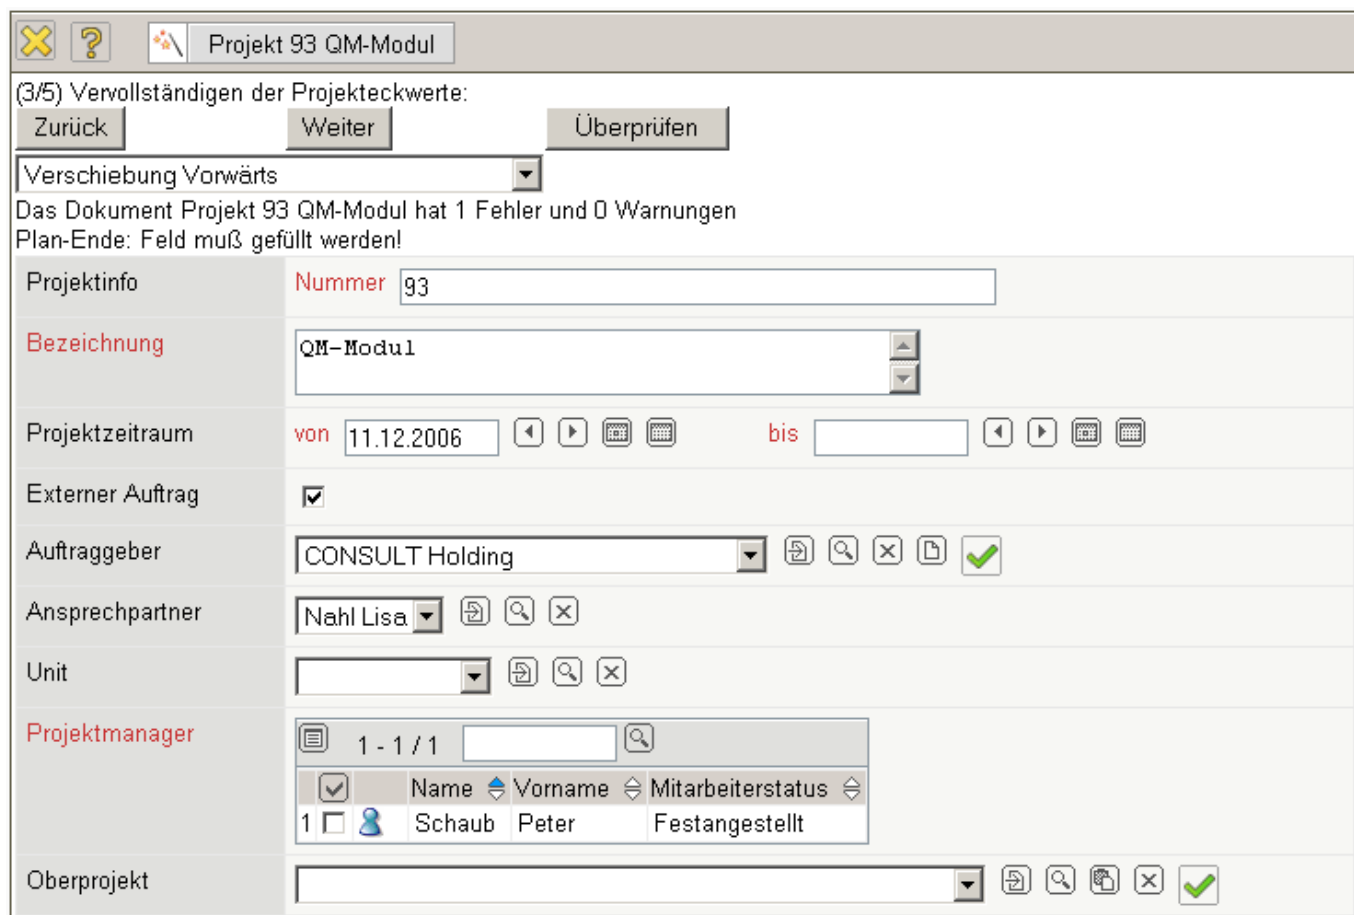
Projekt 93 QM-Modul

(3/5) Vervollständigen der Projekteckwerte:

Zurück Weiter Überprüfen

Verschiebung Vorwärts

Das Dokument Projekt 93 QM-Modul hat 1 Fehler und 0 Warnungen

Plan-Ende: Feld muß gefüllt werden!

| | |
|---|---|
| Projektinfo | Nummer 93 |
| Bezeichnung | QM-Modul |
| Projektzeitraum | von 11.12.2006 bis |
| Externer Auftrag | |
| Auftraggeber | CONSULT Holding |
| Ansprechpartner | Nahl Lisa |
| Unit | |
| Projektmanager | 1 - 1 / 1 |
| Oberprojekt | |

| | | | Name | Vorname | Mitarbeiterstatus |
|---|---|---|---|---|---|
| 1 | | | Schaub | Peter | Festangestellt |